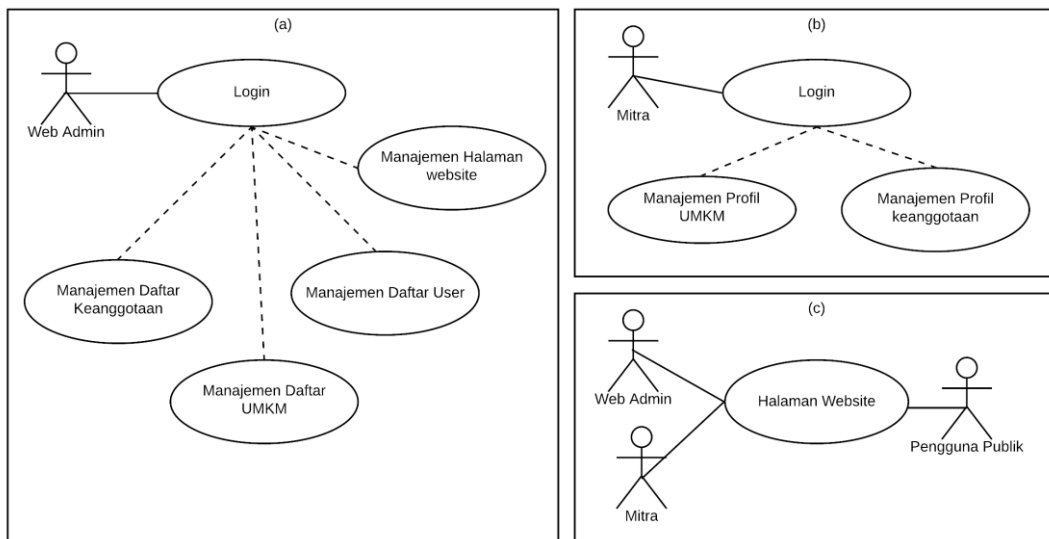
(a)

Web Admin

Login

Manajemen Halaman website

Manajemen Daftar Keanggotaan

Manajemen Daftar User

Manajemen Daftar UMKM

(b)

Mitra

Login

Manajemen Profil UMKM

Manajemen Profil keanggotaan

(c)

Web Admin

Halaman Website

Pengguna Publik

Mitra